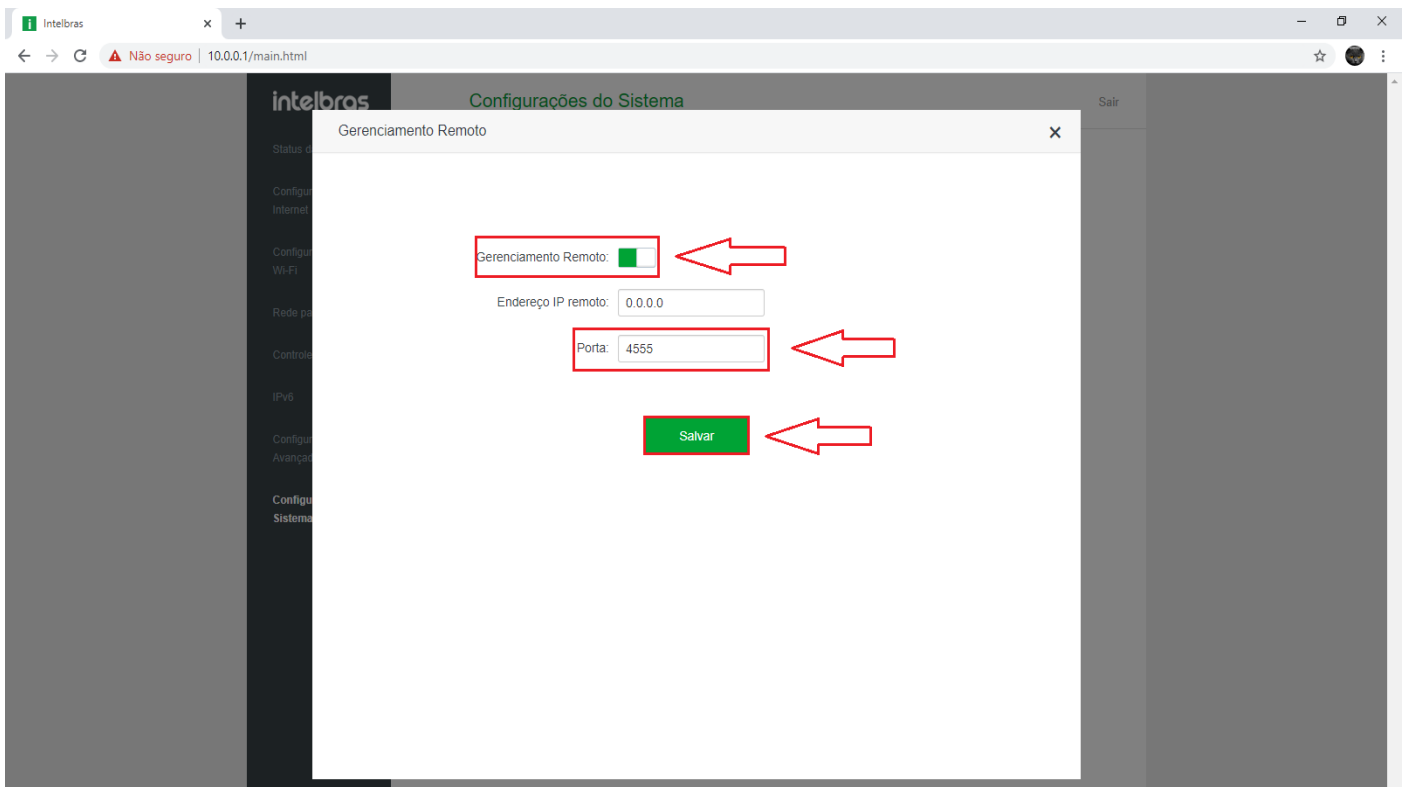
Intelbras ×
+
Não seguro | 10.0.0.1/main.html

intelbras
Configurações do Sistema
Sair

Status d
Configur
Internet
Configur
Wi-Fi
Rede pa
Controle
IPv6
Configur
Avançad
Configu
Sistema

Gerenciamento Remoto ×

Gerenciamento Remoto:
Endereço IP remoto: 0.0.0.0
Porta: 4555

Salvar